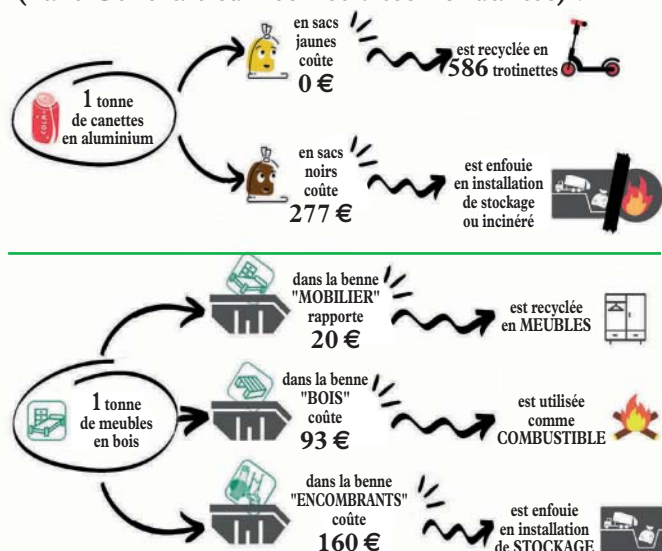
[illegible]

1 tonne de canettes en aluminium

en sacs jaunes coûte 0 €

est recyclée en 586 trotinettes

en sacs noirs coûte 277 €

est enfouie en installation de stockage ou incinéré

1 tonne de meubles en bois

dans la benne "MOBILIER" rapporte 20 €

est recyclée en MEUBLES

dans la benne "BOIS" coûte 93 €

est utilisée comme COMBUSTIBLE

dans la benne "ENCOMBRANTS" coûte 160 €

est enfouie en installation de STOCKAGE